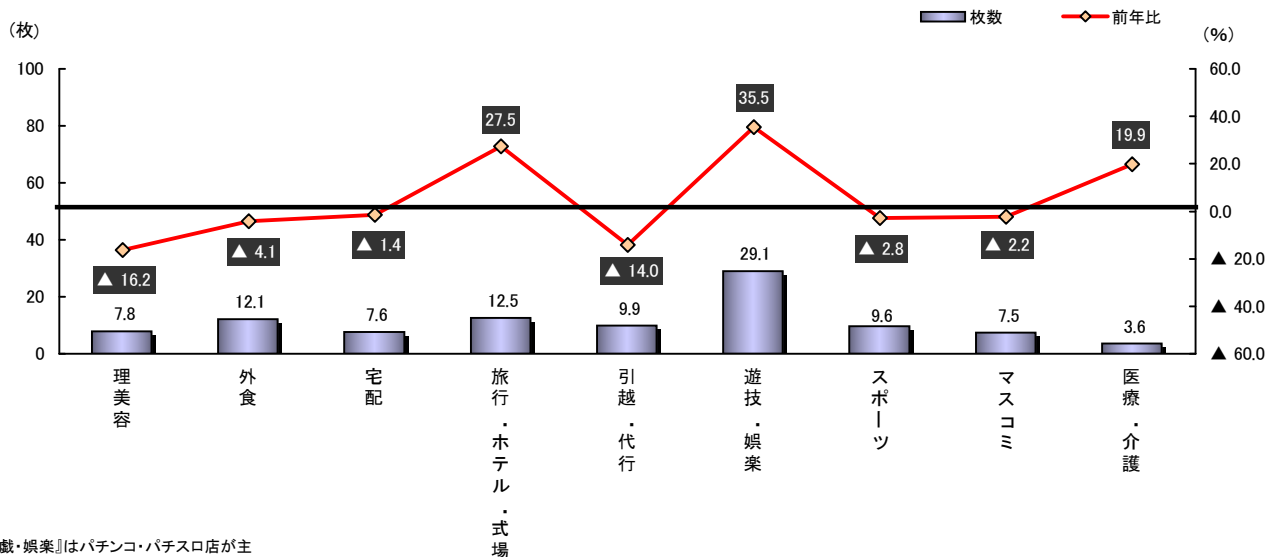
枚数 前年比

（枚） （%）

100
80
60
40
20
0

60.0
40.0
20.0
0.0
▲ 20.0
▲ 40.0
▲ 60.0

| | 理美容 | 外食 | 宅配 | 旅行・ホテル・式場 | 引越・代行 | 遊技・娯楽 | スポーツ | マスコミ | 医療・介護 |
|---|---|---|---|---|---|---|---|---|---|
| 枚数 | 7.8 | 12.1 | 7.6 | 12.5 | 9.9 | 29.1 | 9.6 | 7.5 | 3.6 |
| 前年比 | ▲ 16.2 | ▲ 4.1 | ▲ 1.4 | 27.5 | ▲ 14.0 | 35.5 | ▲ 2.8 | ▲ 2.2 | 19.9 |

戯・娯楽』はパチンコ・パチスロ店が主